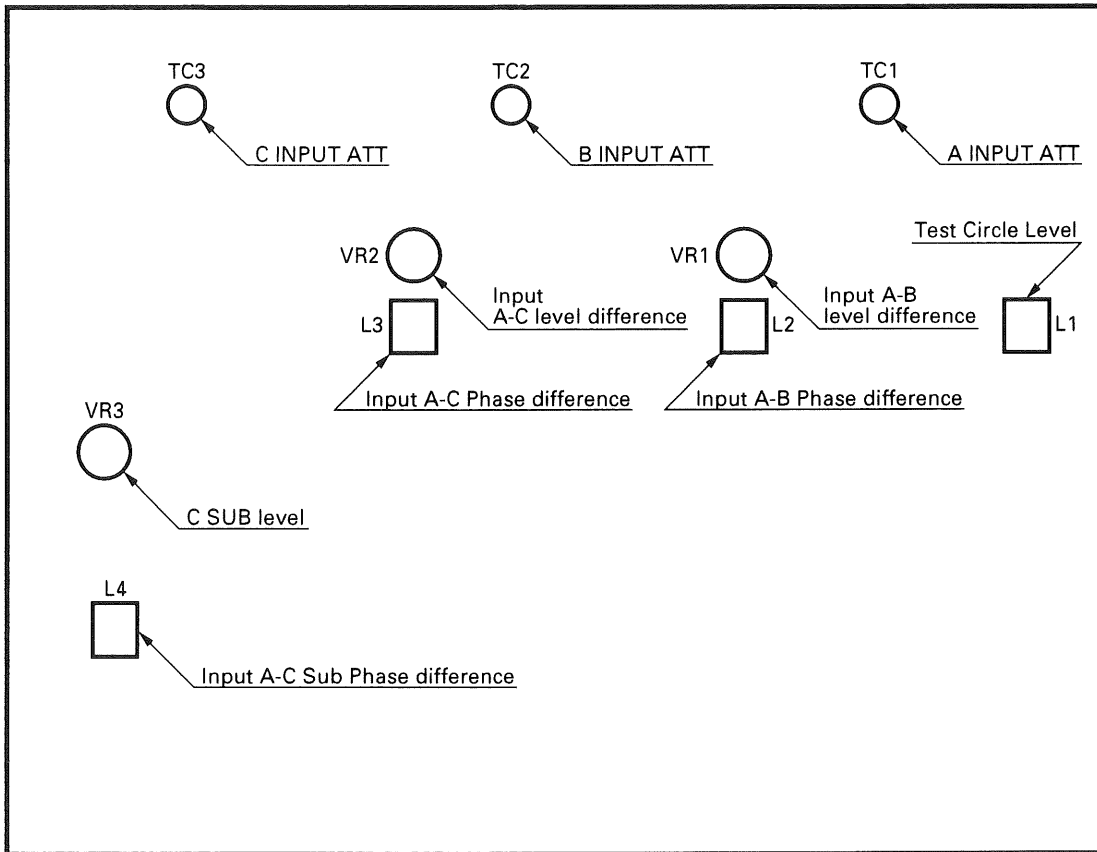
TC3

C INPUT ATT

TC2

B INPUT ATT

TC1

A INPUT ATT

Test Circle Level

VR2

Input
A-C level difference

L3

VR1

Input A-B
level difference

L2

L1

Input A-C Phase difference

Input A-B Phase difference

VR3

C SUB level

L4

Input A-C Sub Phase difference